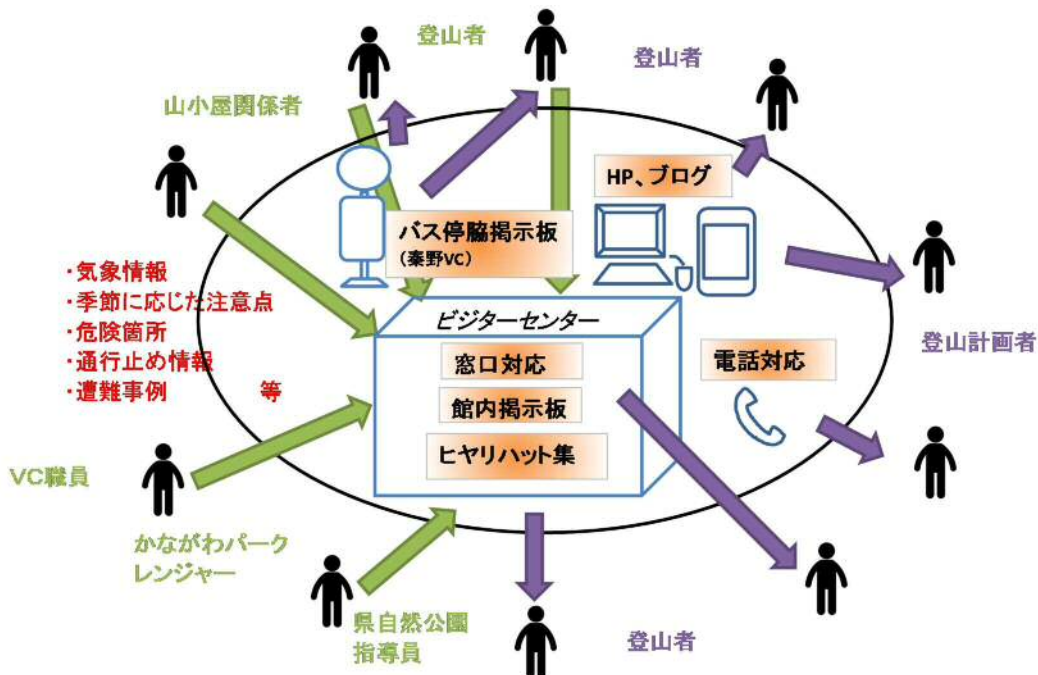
登山者

登山者

山小屋関係者

HP、ブログ

バス停脇掲示板
（秦野VC）

・気象情報
・季節に応じた注意点
・危険箇所
・通行止め情報
・遭難事例　　　　等

ビジターセンター

窓口対応

館内掲示板

ヒヤリハット集

電話対応

登山計画者

VC職員

かながわパーク
レンジャー

県自然公園
指導員

登山者